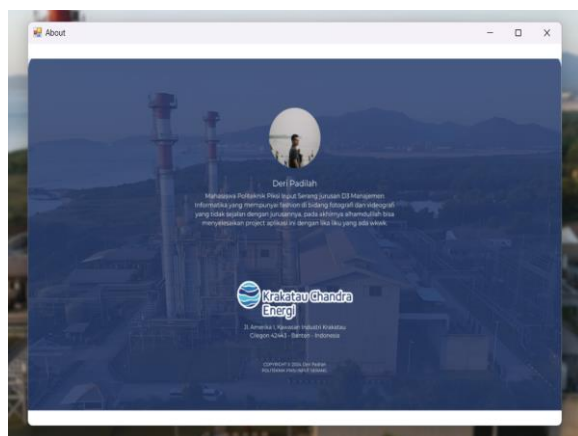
About

Deri Padilah

Mahasiswa Politeknik Piksi Input Serang Jurusan D3 Manajemen Informatika yang mempunyai fashion di bidang fotografi dan videografi yang tidak sejalan dengan jurusannya, pada akhirnya alhamdulillah bisa menyelesaikan project aplikasi ini dengan lika liku yang ada wkwk

Krakatau Chandra Energi

Jl. Amerika I, Kawasan Industri Krakatau Cilegon 42443 - Banten - Indonesia

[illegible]
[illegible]